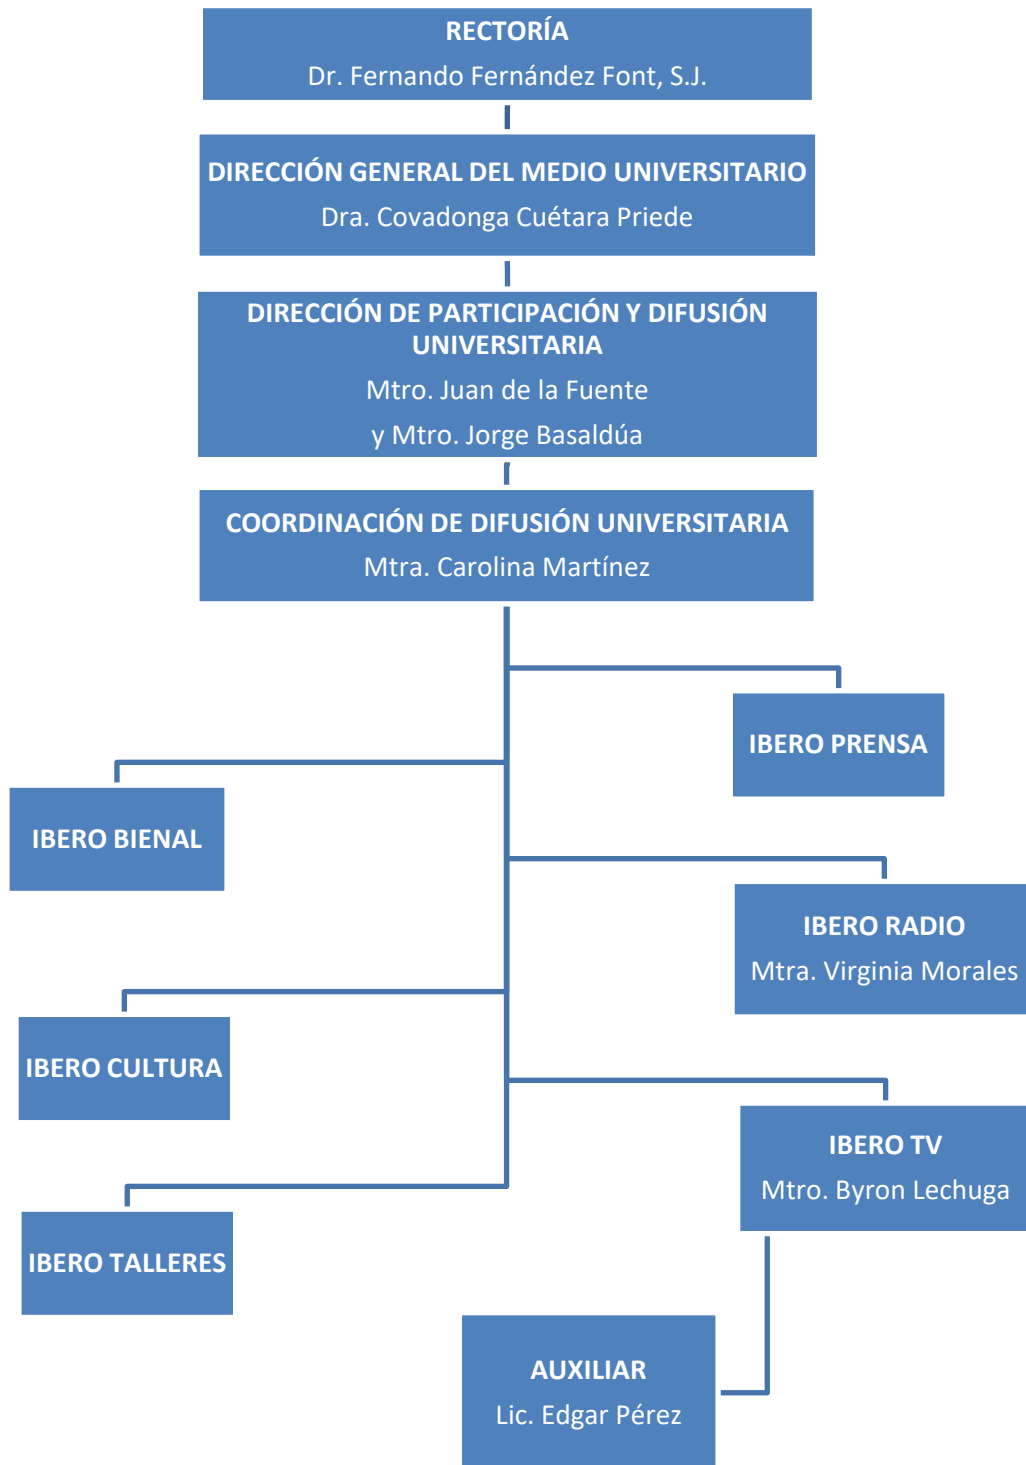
RECTORÍA
Dr. Fernando Fernández Font, S.J.

DIRECCIÓN GENERAL DEL MEDIO UNIVERSITARIO
Dra. Covadonga Cuétara Priede

DIRECCIÓN DE PARTICIPACIÓN Y DIFUSIÓN UNIVERSITARIA
Mtro. Juan de la Fuente
y Mtro. Jorge Basaldúa

COORDINACIÓN DE DIFUSIÓN UNIVERSITARIA
Mtra. Carolina Martínez

IBERO PRENSA

IBERO BIENAL

IBERO RADIO
Mtra. Virginia Morales

IBERO CULTURA

IBERO TV
Mtro. Byron Lechuga

IBERO TALLERES

AUXILIAR
Lic. Edgar Pérez